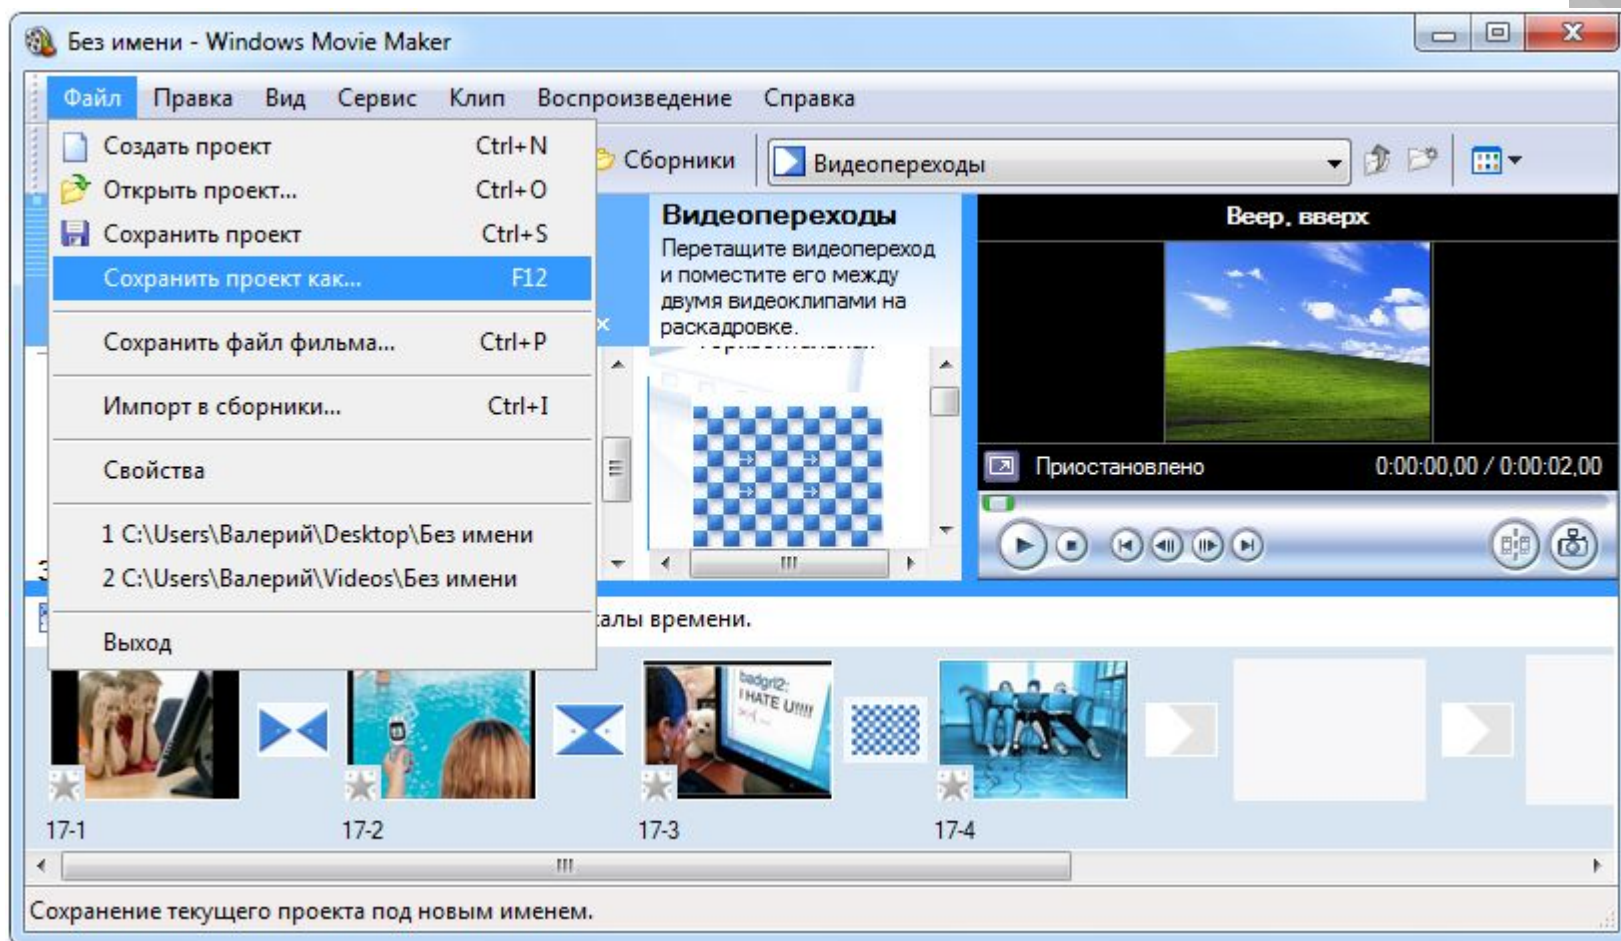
Без имени - Windows Movie Maker

Файл Правка Вид Сервис Клип Воспроизведение Справка

Создать проект Ctrl+N
Открыть проект... Ctrl+O
Сохранить проект Ctrl+S
Сохранить проект как... F12
Сохранить файл фильма... Ctrl+P
Импорт в сборники... Ctrl+I
Свойства
1 C:\Users\Валерий\Desktop\Без имени
2 C:\Users\Валерий\Videos\Без имени
Выход

Сборники
Видеопереходы

Видеопереходы
Перетащите видеопереход и поместите его между двумя видеоклипами на раскадровке.

Веер, вверх
Приостановлено 0:00:00,00 / 0:00:02,00

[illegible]алы времени.

badgrl2: I HATE U!!!!

17-1
17-2
17-3
17-4

Сохранение текущего проекта под новым именем.